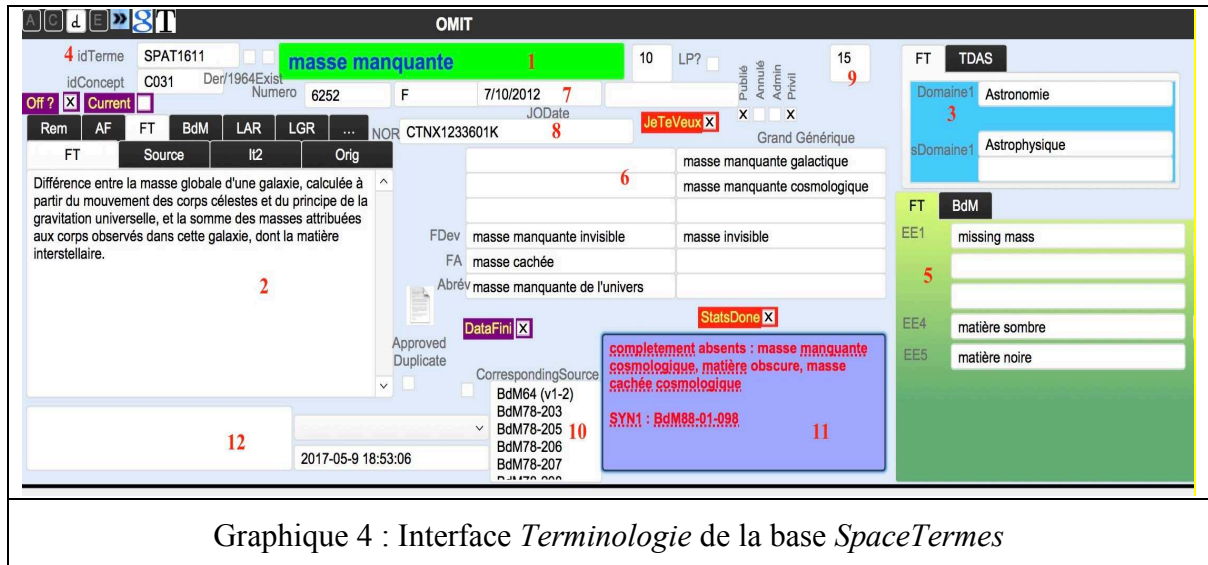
A C d E » 8 T

OMIT

4 idTerme SPAT1611

masse manquante 1

10 LP?

Publié Annulé Admin Privil

15 9

idConcept C031 Der/1964Exist

Numero 6252 F 7/10/2012 7

Off ? X Current

JODate

X X

Rem AF FT BdM LAR LGR ...

NOR CTNX1233601K 8

JeTeVeux X

Grand Générique

FT Source It2 Orig

Différence entre la masse globale d'une galaxie, calculée à partir du mouvement des corps célestes et du principe de la gravitation universelle, et la somme des masses attribuées aux corps observés dans cette galaxie, dont la matière interstellaire.

2

masse manquante galactique

6

masse manquante cosmologique

FDev masse manquante invisible masse invisible

FA masse cachée

Abrév masse manquante de l'univers

DataFini X

StatsDone X

Approved

Duplicate

CorrespondingSource

BdM64 (v1-2)

BdM78-203

BdM78-205 10

BdM78-206

BdM78-207

completement absents : masse manquante cosmologique, matière obscure, masse cachée cosmologique

SYN1 : BdM88-01-098

11

12

2017-05-9 18:53:06

FT TDAS

Domaine1 Astronomie

3

sDomaine1 Astrophysique

FT BdM

EE1 missing mass

5

EE4 matière sombre

EE5 matière noire

Graphique 4 : Interface *Terminologie* de la base *SpaceTermes*